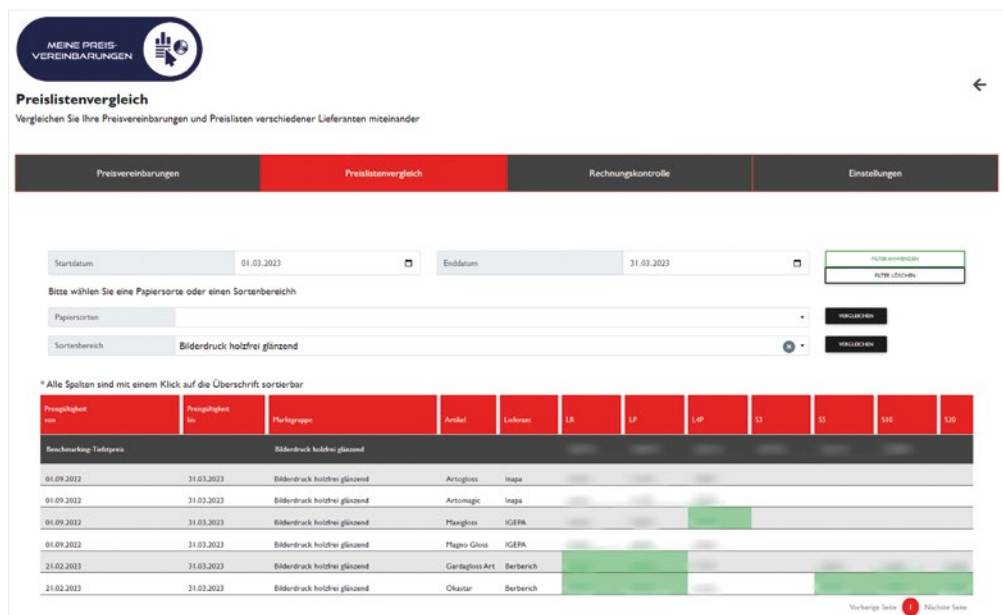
MEINE PREIS-VEREINBARUNGEN

Preislistenvergleich

Vergleichen Sie Ihre Preisvereinbarungen und Preislisten verschiedener Lieferanten miteinander

| Preisvereinbarungen | Preislistenvergleich | Rechnungskontrolle | Einstellungen |
|---|---|---|---|

Startdatum 01.03.2023

Enddatum 31.03.2023

FILTER ANWENDEN

FILTER LÖSCHEN

Bitte wählen Sie eine Papiersorte oder einen Sortenbereichh

Papiersorten

VERGLEICHEN

Sortenbereich Bilderdruck holzfrei glänzend

VERGLEICHEN

* Alle Spalten sind mit einem Klick auf die Überschrift sortierbar

| Preisgültigkeit von | Preisgültigkeit bis | Marktgruppe | Artikel | Lieferant | LR | LP | L4P | S3 | S5 | S10 | S20 |
|---|---|---|---|---|---|---|---|---|---|---|---|
| Benchmarking-Tiefstpreis | | Bilderdruck holzfrei glänzend | | | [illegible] | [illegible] | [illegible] | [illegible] | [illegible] | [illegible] | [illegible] |
| 01.09.2022 | 31.03.2023 | Bilderdruck holzfrei glänzend | Artogloss | Inapa | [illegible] | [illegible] | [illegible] | | | | |
| 01.09.2022 | 31.03.2023 | Bilderdruck holzfrei glänzend | Artomagic | Inapa | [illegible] | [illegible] | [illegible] | | | | |
| 01.09.2022 | 31.03.2023 | Bilderdruck holzfrei glänzend | Maxigloss | IGEPA | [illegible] | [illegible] | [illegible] | | | | |
| 01.09.2022 | 31.03.2023 | Bilderdruck holzfrei glänzend | Magno Gloss | IGEPA | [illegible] | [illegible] | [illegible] | | | | |
| 21.02.2023 | 31.03.2023 | Bilderdruck holzfrei glänzend | Gardagloss Art | Berberich | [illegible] | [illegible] | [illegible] | | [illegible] | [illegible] | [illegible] |
| 21.02.2023 | 31.03.2023 | Bilderdruck holzfrei glänzend | Okastar | Berberich | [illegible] | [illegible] | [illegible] | | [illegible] | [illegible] | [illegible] |

Vorherige Seite 1 Nächste Seite